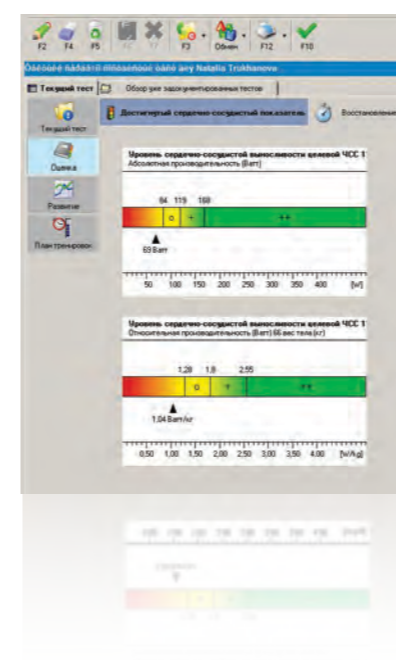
F2 F4 F5 F6 F7 F3 Обмен F12 F10

Òåêóùèé ïàöèåíò ïîëüçîâàòåëÿ Natalia Trukhanova

Текущий тест | Обзор уже задокументированных тестов

Текущий тест

Оценка

Развитие

План тренировок

Достигнутый сердечно-сосудистый показатель | Восстановление

Уровень сердечно-сосудистой выносливости целевой ЧСС 1
Абсолютная производительность [Ватт]

84 119 168

o + ++

69 Ватт

50 100 150 200 250 300 350 400 [W]

Уровень сердечно-сосудистой выносливости целевой ЧСС 1
Относительная производительность [Ватт] 66 вес тела [кг]

1,28 1,8 2,55

o + ++

1,04 Ватт/кг

0,50 1,00 1,50 2,00 2,50 3,00 3,50 4,00 [W/kg]